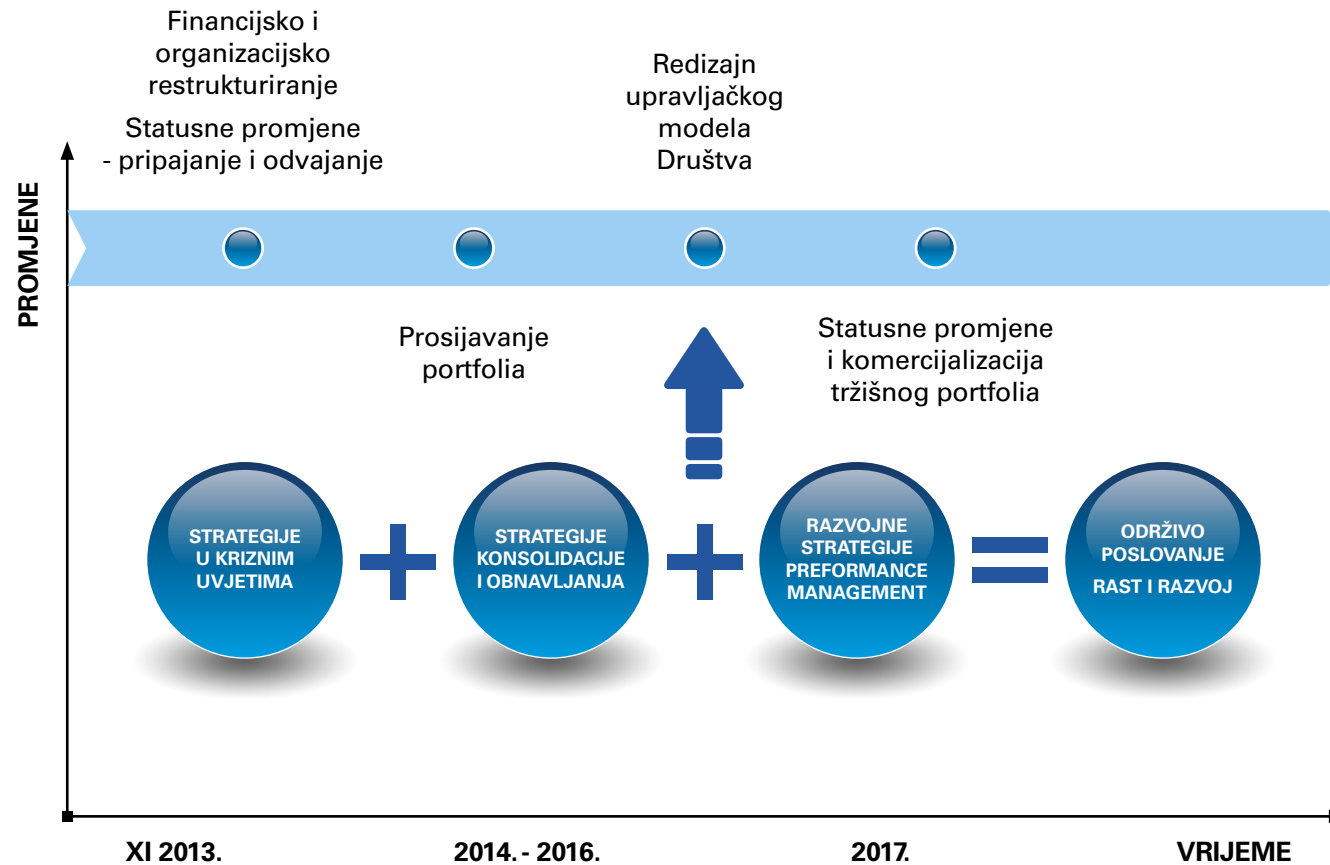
Financijsko i organizacijsko restrukturiranje

Statusne promjene - pripajanje i odvajanje

Redizajn upravljačkog modela Društva

PROMJENE

Prosijavanje portfolia

Statusne promjene i komercijalizacija tržišnog portfolia

STRATEGIJE U KRIZNIM UVJETIMA

STRATEGIJE KONSOLIDACIJE I OBNAVLJANJA

RAZVOJNE STRATEGIJE PREFORMANCE MANAGEMENT

ODRŽIVO POSLOVANJE

RAST I RAZVOJ

XI 2013.

2014. - 2016.

2017.

VRIJEME